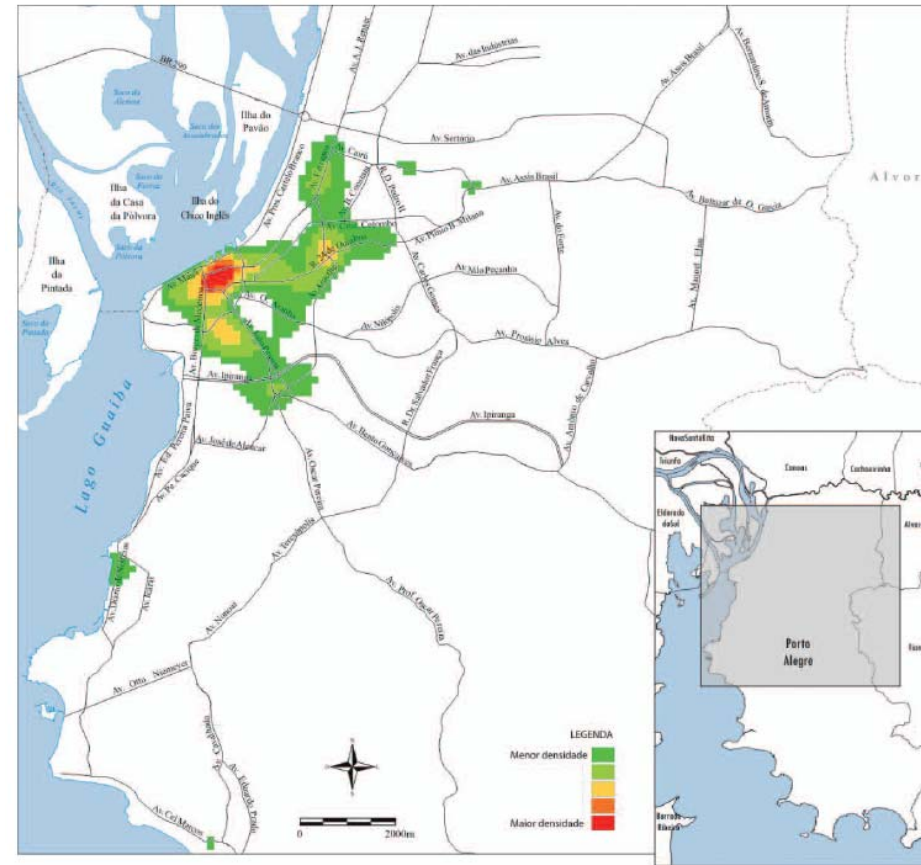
BR-290
Av. A. J. Renner
Av. das Indústrias
Av. Assis Brasil
Av. Bernardino S. de Almeida
Saco da Alemoa
Saco do Assombrado
Ilha do Pavão
Av. Sertório
Saco da Pólvora
Ilha da Casa da Pólvora
Ilha do Chico Inglês
Av. Pres. Castelo Branco
Av. Cairu
Av. Assis Brasil
Av. Baltazar de O. Garcia
Alvor
Saco da Pólvora
Ilha da Pintada
Av. Plínio B. Milano
Av. do Forte
Av. Mauá
Av. Nilo Peçanha
Av. Manoel Elias
Saco do Pesqueiro
Av. Nilópolis
Av. Protásio Alves
Av. Ipiranga
Av. Ipiranga
Av. Bento Gonçalves
Av. Antônio de Carvalho
Av. José de Alencar
Av. Pe. Cacique
Lago Guaíba
Av. Oscar Pereira
Av. Teresópolis
Av. Prof. Oscar Pereira
Av. Nonoai
Av. Otto Niemeyer
Av. Cavalhada
Av. Eduardo Prado
Av. Cel. Marcos
0 2000m
LEGENDA
Menor densidade
Maior densidade
Nova Santa Rita
Triunfo
Canoas
Cachoeirinha
Eldorado do Sul
Alvor
Porto Alegre
Barra do Ribeiro